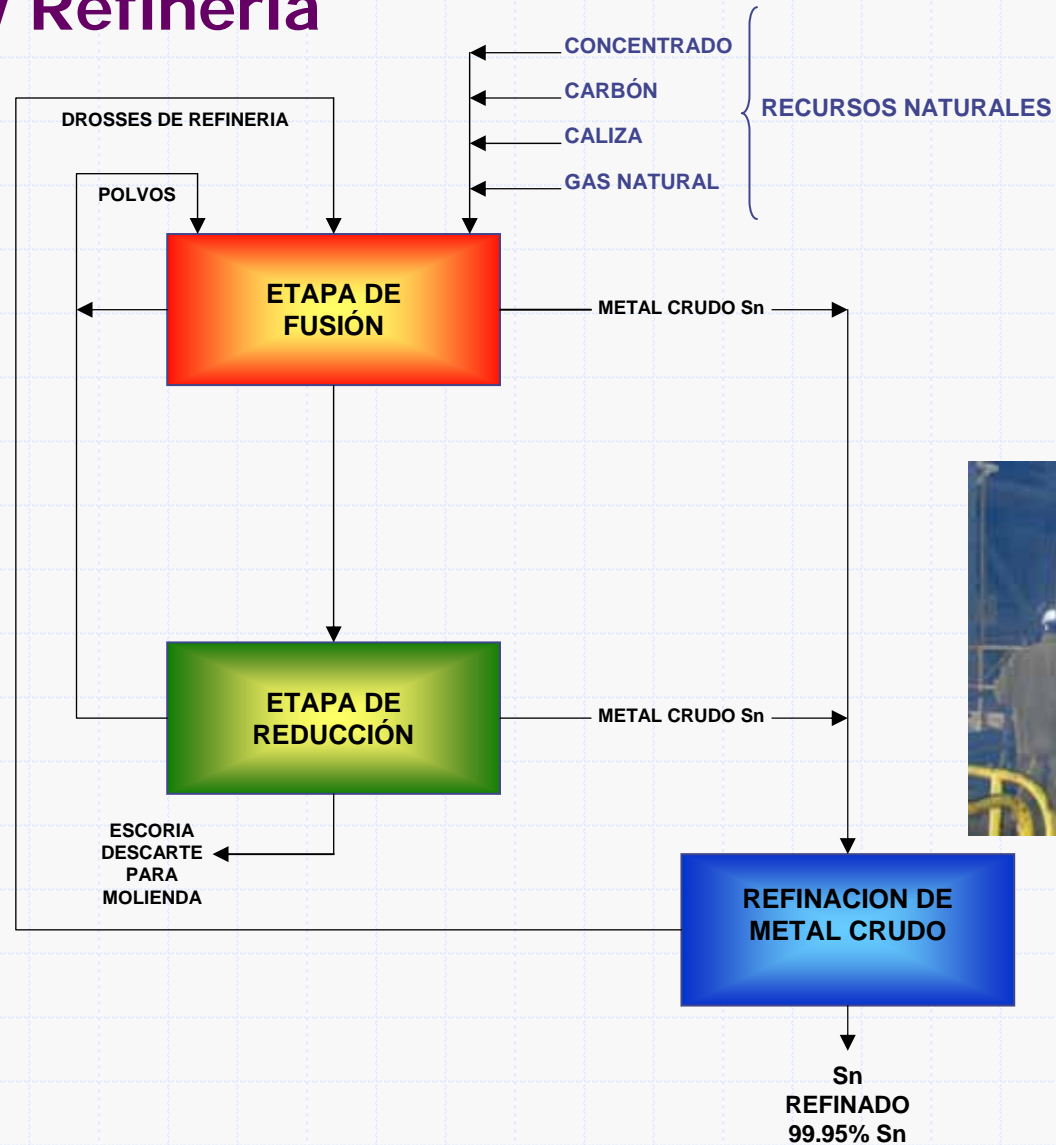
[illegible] Refinería

CONCENTRADO
CARBÓN
CALIZA
GAS NATURAL

RECURSOS NATURALES

DROSSES DE REFINERIA

POLVOS

ETAPA DE FUSIÓN

METAL CRUDO Sn

ETAPA DE REDUCCIÓN

METAL CRUDO Sn

ESCORIA DESCARTE PARA MOLIENDA

REFINACION DE METAL CRUDO

Sn REFINADO 99.95% Sn